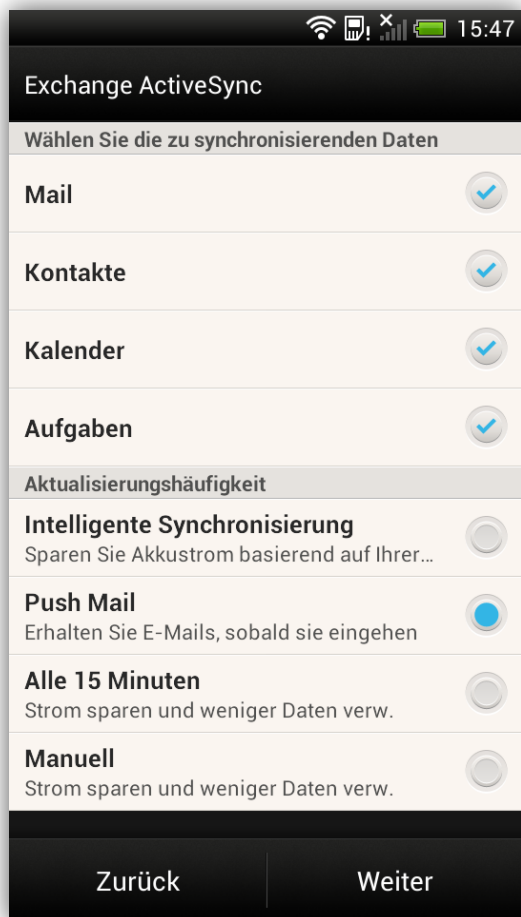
15:47

Exchange ActiveSync

Wählen Sie die zu synchronisierenden Daten

Mail

Kontakte

Kalender

Aufgaben

Aktualisierungshäufigkeit

Intelligente Synchronisierung
Sparen Sie Akkustrom basierend auf Ihrer...

Push Mail
Erhalten Sie E-Mails, sobald sie eingehen

Alle 15 Minuten
Strom sparen und weniger Daten verw.

Manuell
Strom sparen und weniger Daten verw.

Zurück

Weiter